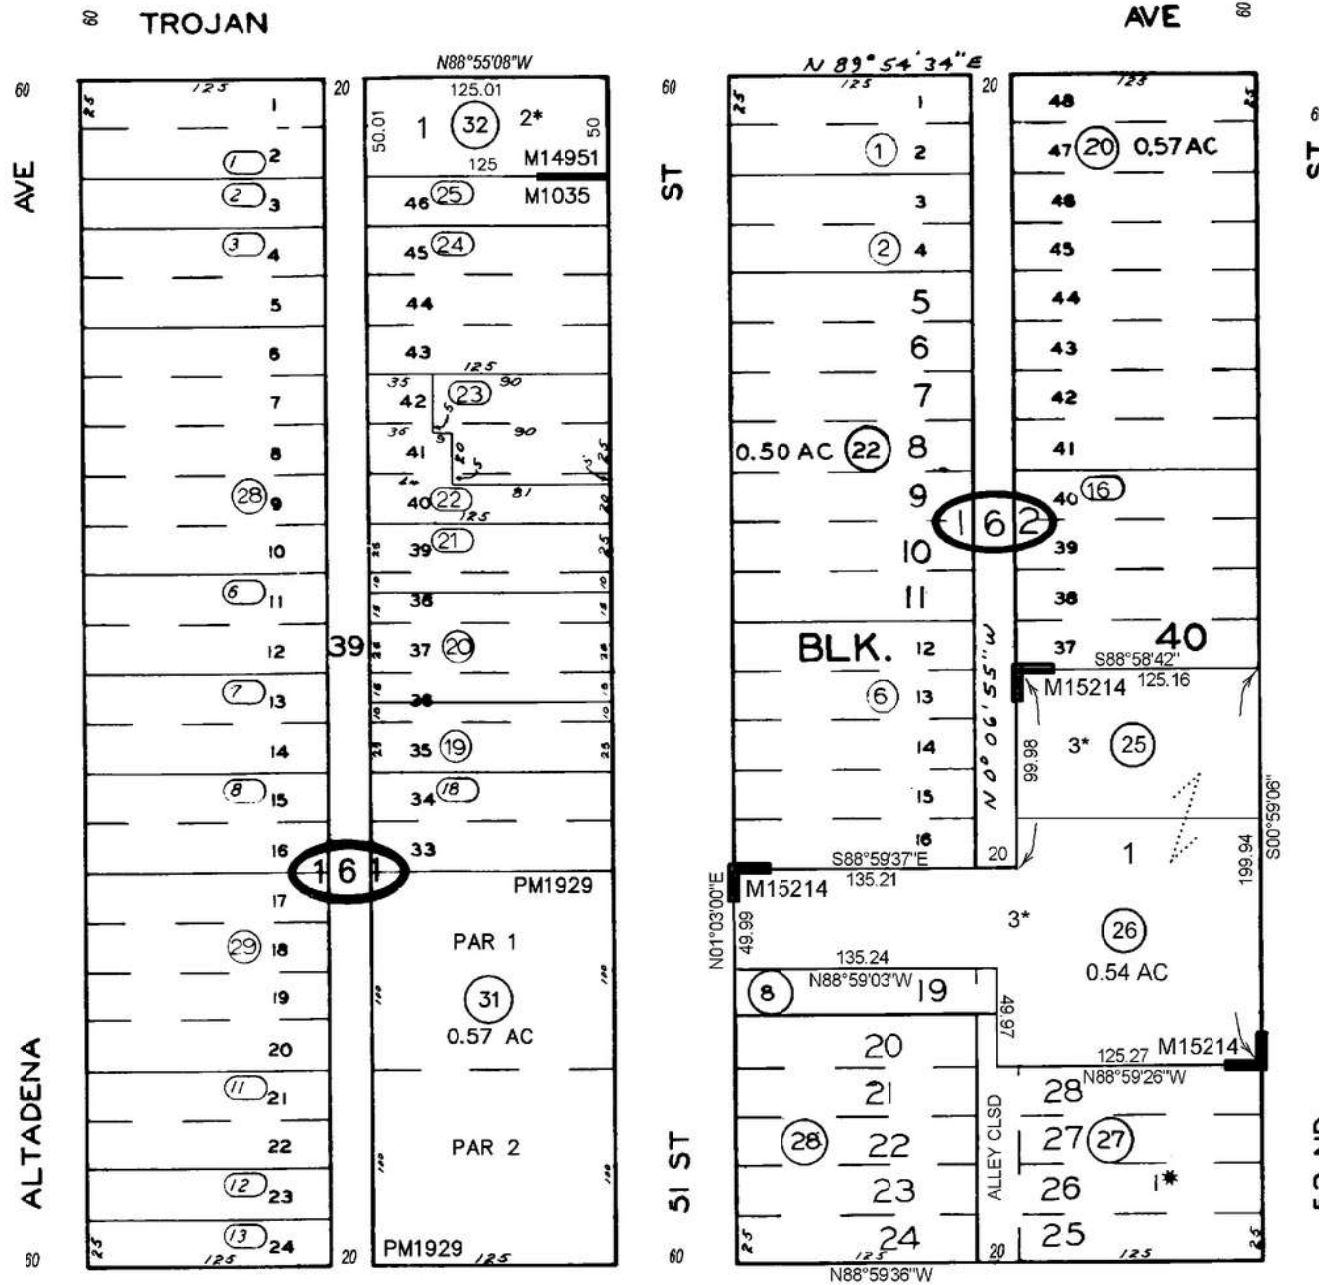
60 TROJAN AVE 60

60 AVE

125
1
(1) 2
(2) 3
(3) 4
5
6
7
8
(28) 9
10
(6) 11
12
(7) 13
14
(8) 15
16
17
(29) 18
19
20
(11) 21
22
(12) 23
(13) 24
25 125

ALTADENA

60 20

161

39

N88°55'08"W
125.01
50.01 1 (32) 2* 50
125 M14951
46 (25) M1035
45 (24)
44
43
125
35 90
42 (23)
36 90
41
40 (22) 81
125
39 (21)
38
37 (20)
36
35 (19)
34 (18)
33
PM1929
PAR 1
(31)
0.57 AC
PAR 2
PM1929 125
20

60 ST

51 ST 60

N 89° 54' 34" E
125
1
(1) 2
3
(2) 4
5
6
7
0.50 AC (22) 8
9
10
11
BLK. 12
(6) 13
14
15
16
S88°59'37"E
135.21
M15214
N01°03'00"E
49.99
135.24
(8) N88°59'03"W 19
20
21
(28) 22
23
24
125
N88°59'36"W

162

N00°06'55"W

20
ALLEY CLSD
49.97

123
48
47 (20) 0.57 AC
46
45
44
43
42
41
40 (16)
39
38
37 40
S88°58'42"
M15214 125.16
99.98 3* (25)
S00°59'06"
1
199.94
20
3*
(26)
0.54 AC
125.27 M15214
N88°59'26"W
28
27 (27)
26 1*
25
125
20

60 ST